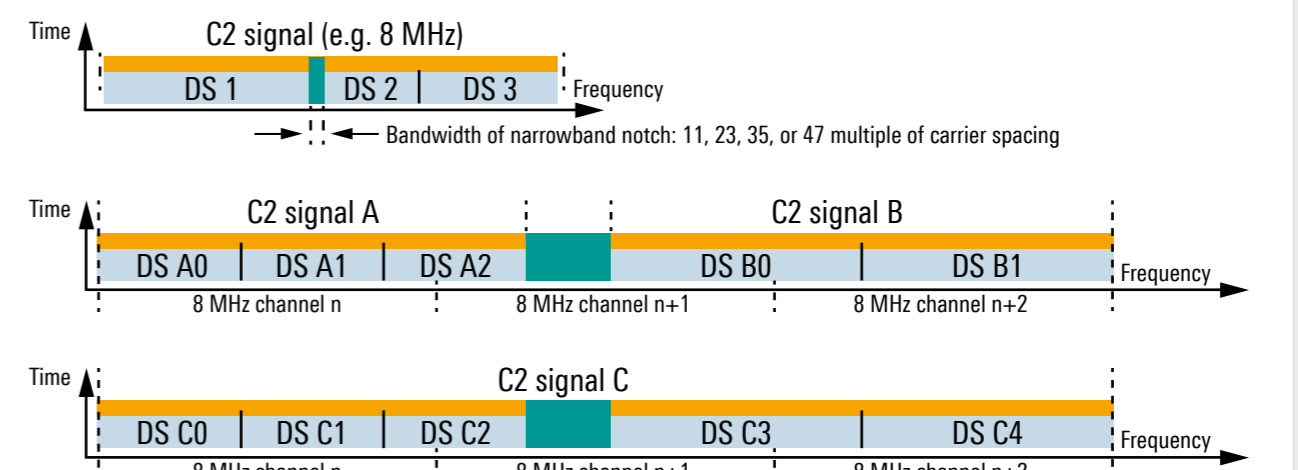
Time
C2 signal (e.g. 8 MHz)
DS 1
DS 2
DS 3
Frequency
Bandwidth of narrowband notch: 11, 23, 35, or 47 multiple of carrier spacing

Time
C2 signal A
C2 signal B
DS A0
DS A1
DS A2
DS B0
DS B1
Frequency
8 MHz channel n
8 MHz channel n+1
8 MHz channel n+2

Time
C2 signal C
DS C0
DS C1
DS C2
DS C3
DS C4
Frequency
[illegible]